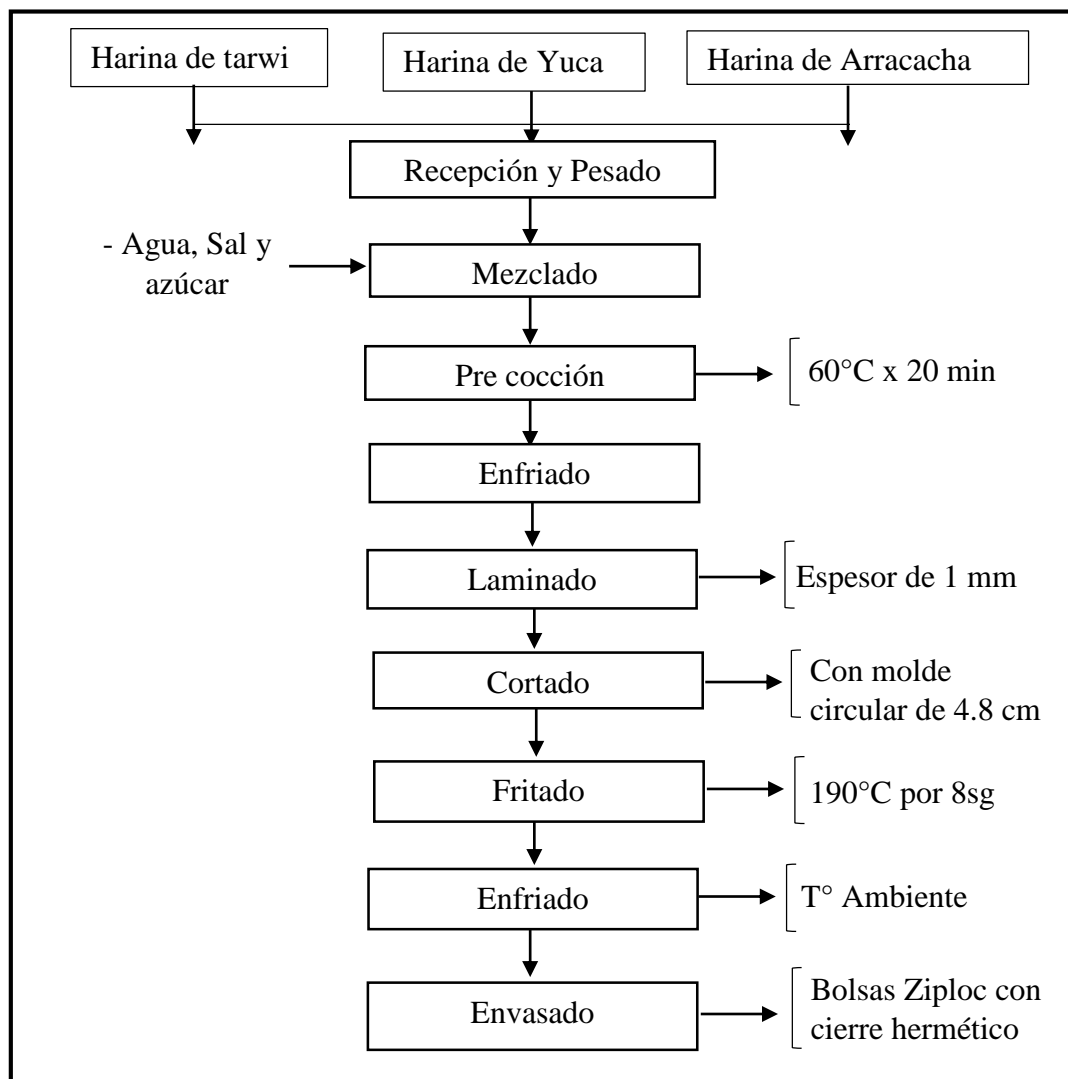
Harina de tarwi

Harina de Yuca

Harina de Arracacha

Recepción y Pesado

- Agua, Sal y azúcar

Mezclado

Pre cocción

60°C x 20 min

Enfriado

Laminado

Espesor de 1 mm

Cortado

Con molde circular de 4.8 cm

Fritado

190°C por 8sg

Enfriado

T° Ambiente

Envasado

Bolsas Ziploc con cierre hermético